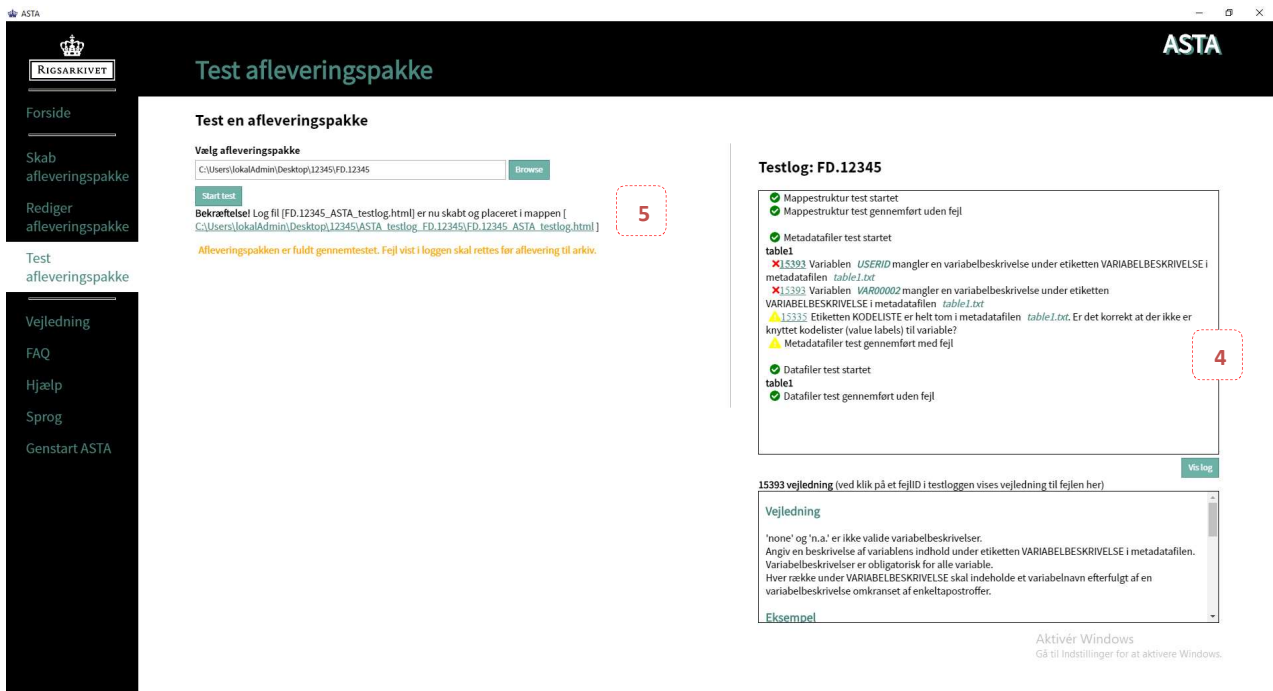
ASTA

RIGSARKIVET

Test afleveringspakke

ASTA

Forside

Skab afleveringspakke

Rediger afleveringspakke

Test afleveringspakke

Vejledning

FAQ

Hjælp

Sprog

Genstart ASTA

Test en afleveringspakke

Vælg afleveringspakke

C:\Users\lokalAdmin\Desktop\12345\FD.12345

Browse

Start test

**Bekræftelse!** Log fil [FD.12345_ASTA_testlog.html] er nu skabt og placeret i mappen [ C:\Users\lokalAdmin\Desktop\12345\ASTA_testlog_FD.12345\FD.12345_ASTA_testlog.html ]

5

Afleveringspakken er fuldt gennemtestet. Fejl vist i loggen skal rettes før aflevering til arkiv.

Testlog: FD.12345

Mappestruktur test startet
Mappestruktur test gennemført uden fejl

Metadatafiler test startet
table1
15393 Variablen USERID mangler en variabelbeskrivelse under etiketten VARIABELBESKRIVELSE i metadatafilen table1.txt
15393 Variablen VAR00002 mangler en variabelbeskrivelse under etiketten VARIABELBESKRIVELSE i metadatafilen table1.txt
15335 Etiketten KODELISTE er helt tom i metadatafilen table1.txt. Er det korrekt at der ikke er knyttet kodelister (value labels) til variable?
Metadatafiler test gennemført med fejl

Datafiler test startet
table1
Datafiler test gennemført uden fejl

4

Vis log

**15393 vejledning** (ved klik på et fejlID i testloggen vises vejledning til fejlen her)

Vejledning

'none' og 'n.a.' er ikke valide variabelbeskrivelser.
Angiv en beskrivelse af variablens indhold under etiketten VARIABELBESKRIVELSE i metadatafilen.
Variabelbeskrivelser er obligatorisk for alle variable.
Hver række under VARIABELBESKRIVELSE skal indeholde et variabelnavn efterfulgt af en variabelbeskrivelse omkranset af enkeltapostroffer.

Eksempel

Aktivér Windows
Gå til Indstillinger for at aktivere Windows.